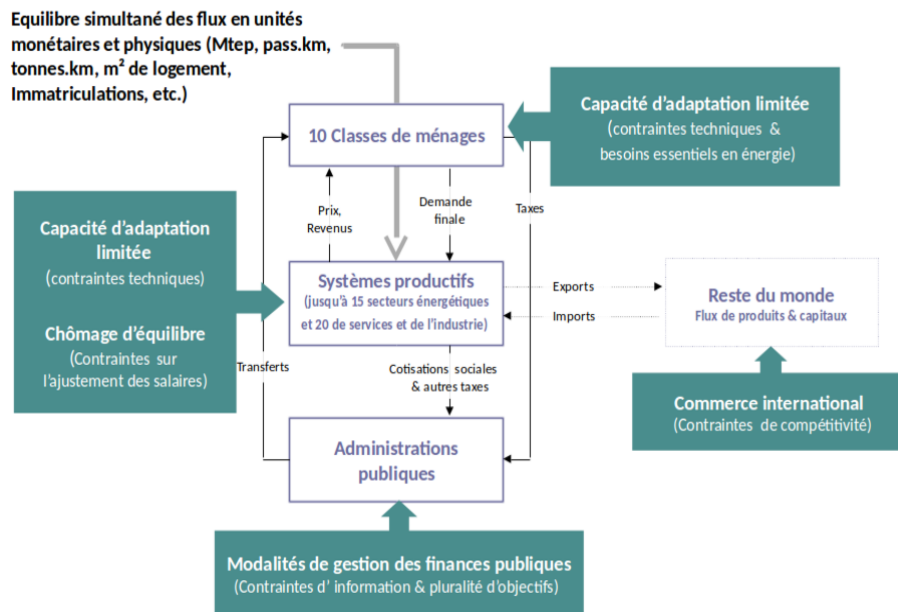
Equilibre simultané des flux en unités monétaires et physiques (Mtep, pass.km, tonnes.km, m² de logement, Immatriculations, etc.)

Capacité d'adaptation limitée
(contraintes techniques & besoins essentiels en énergie)

10 Classes de ménages

Prix, Revenus

Demande finale

Taxes

Capacité d'adaptation limitée
(contraintes techniques)

Chômage d'équilibre
(Contraintes sur l'ajustement des salaires)

Systèmes productifs
(jusqu'à 15 secteurs énergétiques et 20 de services et de l'industrie)

Exports

Imports

Reste du monde
Flux de produits & capitaux

Transferts

Cotisations sociales & autres taxes

Administrations publiques

Commerce international
(Contraintes de compétitivité)

Modalités de gestion des finances publiques
(Contraintes d' information & pluralité d'objectifs)